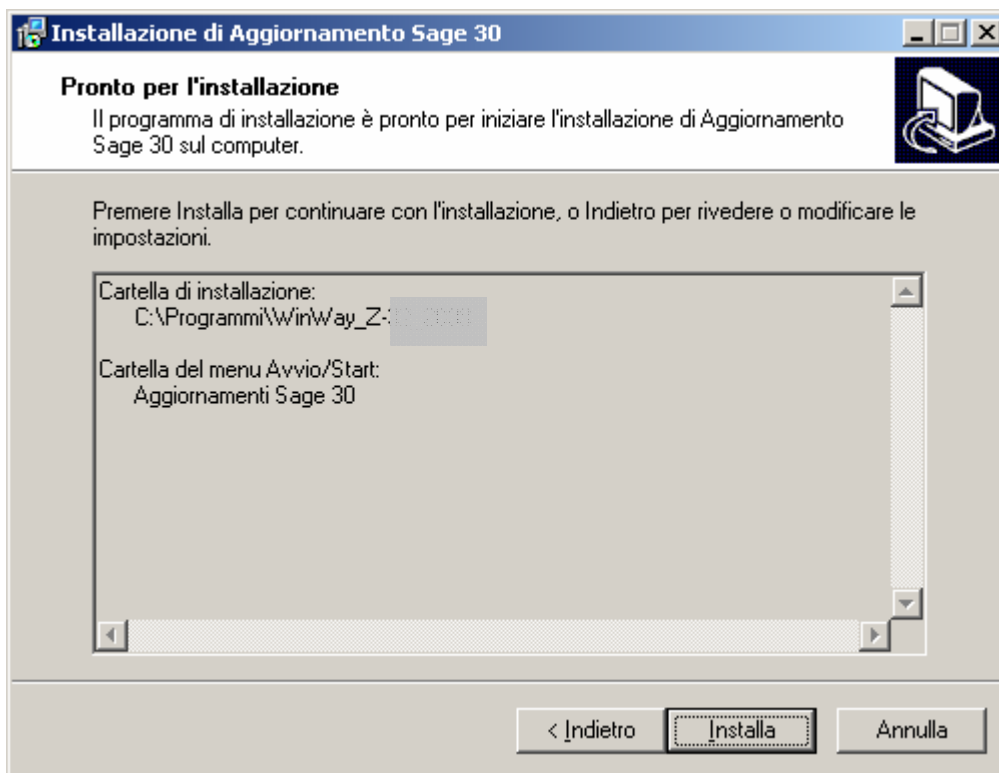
Installazione di Aggiornamento Sage 30

Pronto per l'installazione
Il programma di installazione è pronto per iniziare l'installazione di Aggiornamento Sage 30 sul computer.

Premere Installa per continuare con l'installazione, o Indietro per rivedere o modificare le impostazioni.

Cartella di installazione:
C:\Programmi\WinWay_Z-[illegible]

Cartella del menu Avvio/Start:
Aggiornamenti Sage 30

< Indietro
Installa
Annulla